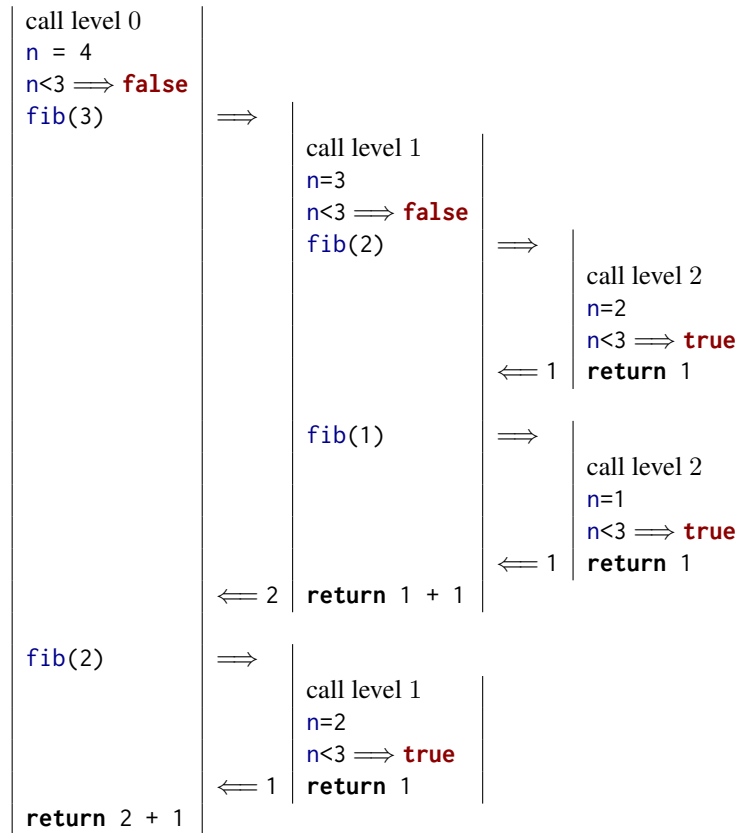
call level 0
n = 4
n<3 $\Longrightarrow$ **false**
fib(3) $\Longrightarrow$

call level 1
n=3
n<3 $\Longrightarrow$ **false**
fib(2) $\Longrightarrow$

call level 2
n=2
n<3 $\Longrightarrow$ **true**
$\Longleftarrow$ 1 **return** 1

fib(1) $\Longrightarrow$

call level 2
n=1
n<3 $\Longrightarrow$ **true**
$\Longleftarrow$ 1 **return** 1

$\Longleftarrow$ 2 **return** 1 + 1

fib(2) $\Longrightarrow$

call level 1
n=2
n<3 $\Longrightarrow$ **true**
$\Longleftarrow$ 1 **return** 1

**return** 2 + 1